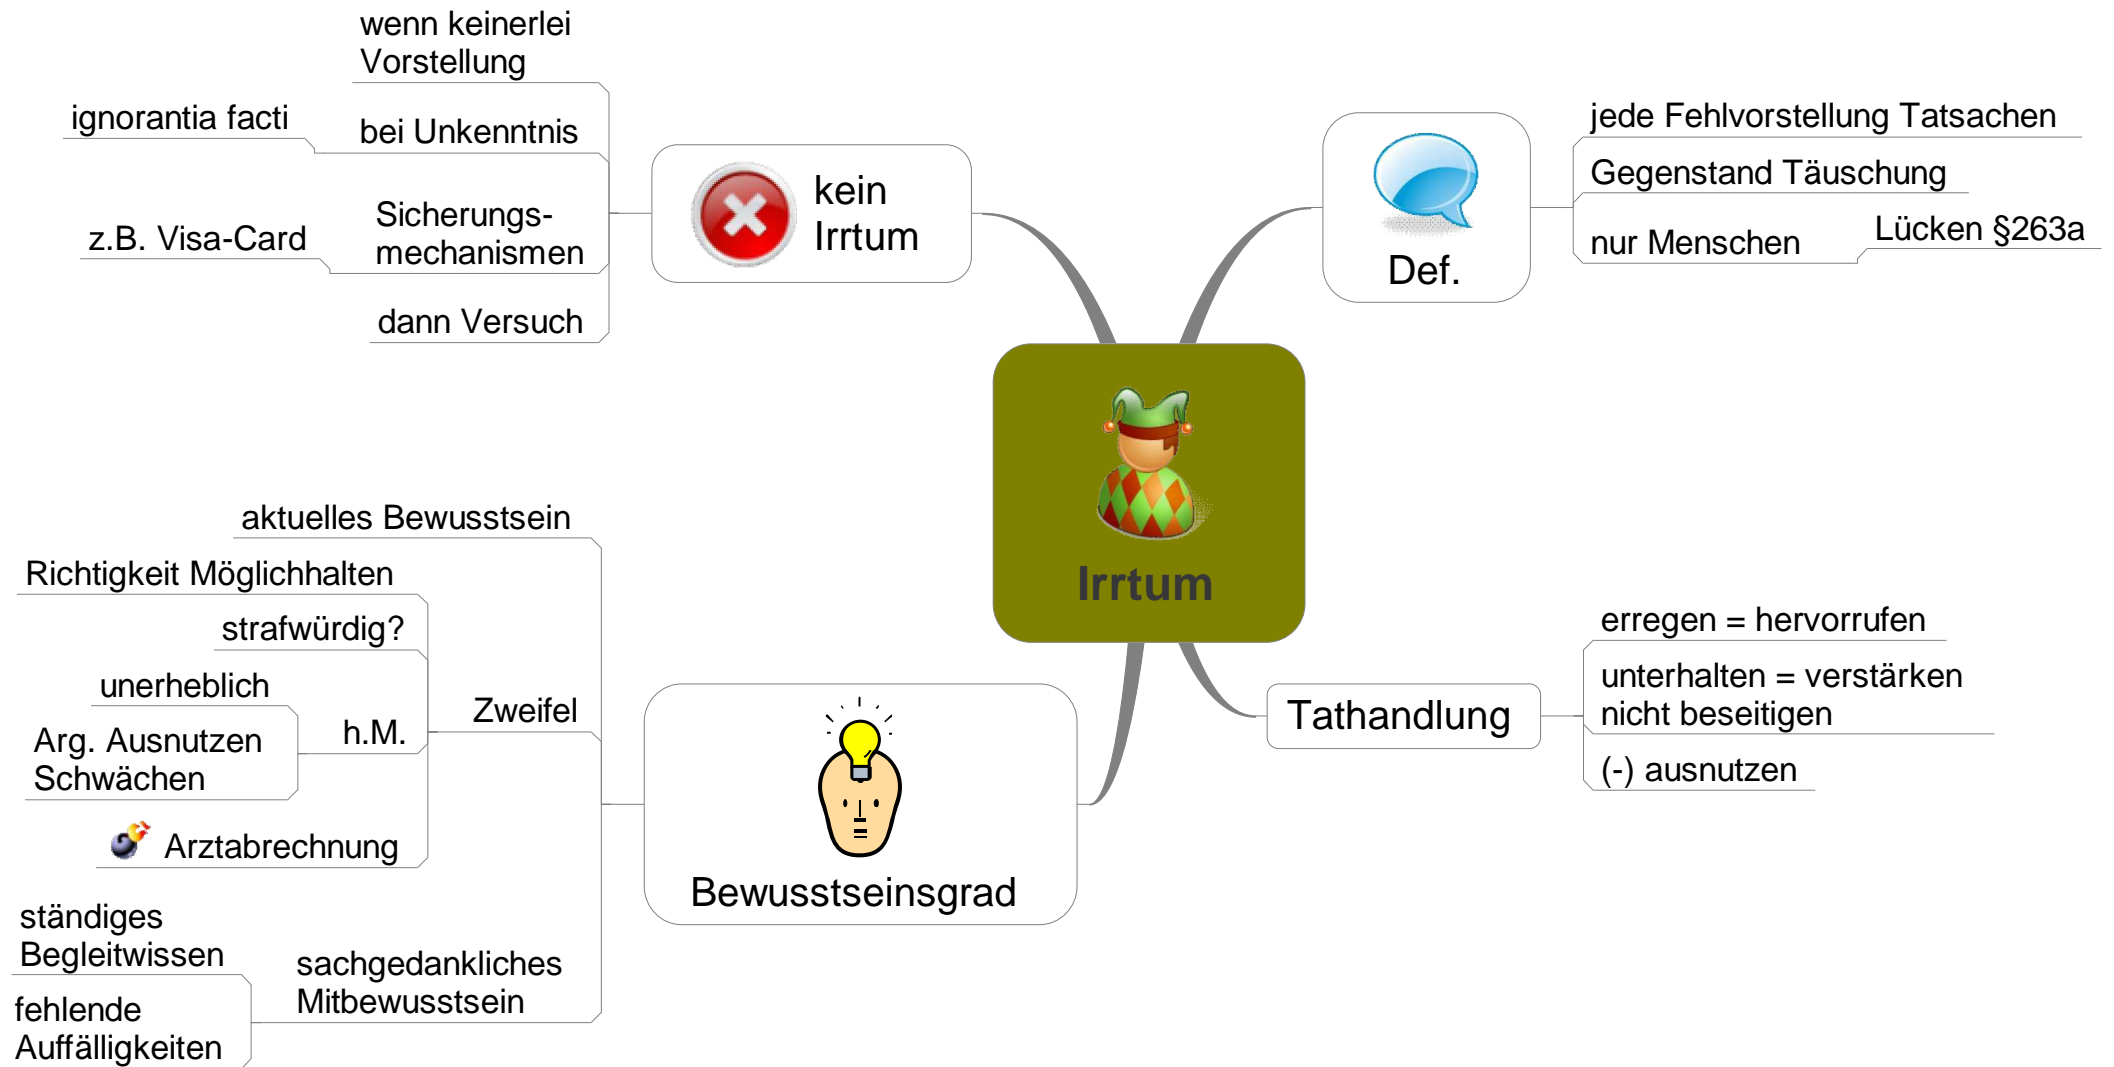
Irrtum

kein Irrtum

wenn keinerlei Vorstellung

bei Unkenntnis

ignorantia facti

Sicherungsmechanismen

z.B. Visa-Card

dann Versuch

Def.

jede Fehlvorstellung Tatsachen

Gegenstand Täuschung

nur Menschen

Lücken §263a

Tathandlung

erregen = hervorrufen

unterhalten = verstärken nicht beseitigen

(-) ausnutzen

Bewusstseinsgrad

aktuelles Bewusstsein

Zweifel

Richtigkeit Möglichhalten

strafwürdig?

h.M.

unerheblich

Arg. Ausnutzen Schwächen

Arztabrechnung

sachgedankliches Mitbewusstsein

ständiges Begleitwissen

fehlende Auffälligkeiten